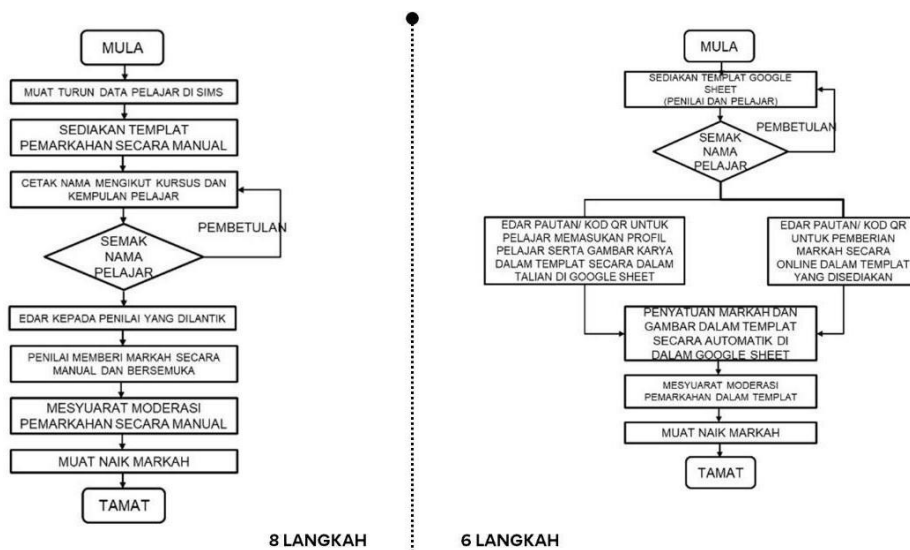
MULA

MUAT TURUN DATA PELAJAR DI SIMS

SEDIAKAN TEMPLAT PEMARKAHAN SECARA MANUAL

CETAK NAMA MENGIKUT KURSUS DAN KEMPULAN PELAJAR

SEMAK NAMA PELAJAR

PEMBETULAN

EDAR KEPADA PENILAI YANG DILANTIK

PENILAI MEMBERI MARKAH SECARA MANUAL DAN BERSEMUKA

MESYUARAT MODERASI PEMARKAHAN SECARA MANUAL

MUAT NAIK MARKAH

TAMAT

8 LANGKAH

MULA

SEDIAKAN TEMPLAT GOOGLE SHEET (PENILAI DAN PELAJAR)

SEMAK NAMA PELAJAR

PEMBETULAN

EDAR PAUTAN/ KOD QR UNTUK PELAJAR MEMASUKAN PROFIL PELAJAR SERTA GAMBAR KARYA DALAM TEMPLAT SECARA DALAM TALIAN DI GOOGLE SHEET

EDAR PAUTAN/ KOD QR UNTUK PEMBERIAN MARKAH SECARA ONLINE DALAM TEMPLAT YANG DISEDIAKAN

PENYATUAN MARKAH DAN GAMBAR DALAM TEMPLAT SECARA AUTOMATIK DI DALAM GOOGLE SHEET

MESYUARAT MODERASI PEMARKAHAN DALAM TEMPLAT

MUAT NAIK MARKAH

TAMAT

6 LANGKAH